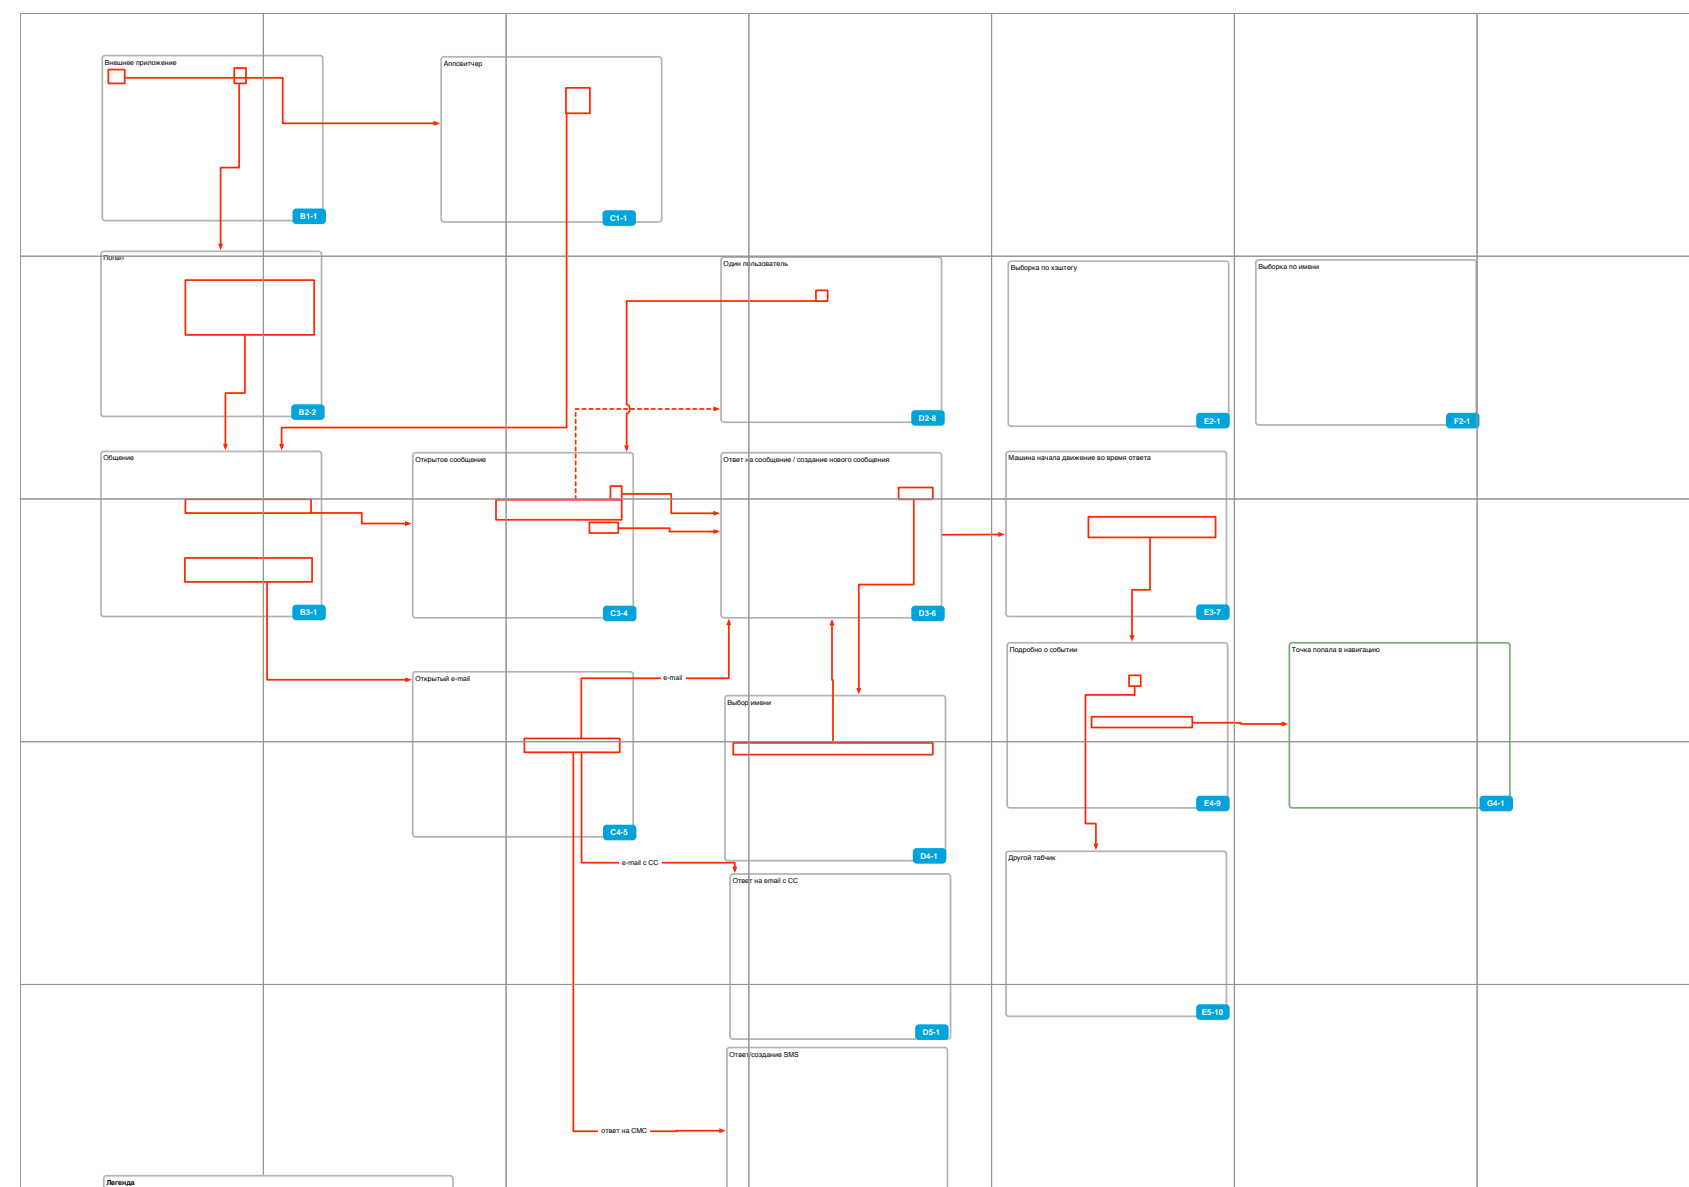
Внешнее приложение

B1-1

Аппсвитчер

C1-1

Попап

B2-2

Один пользователь

D2-8

Выборка по хэштегу

E2-1

Выборка по имени

F2-1

Общение

B3-1

Открытое сообщение

C3-4

Ответ на сообщение / создание нового сообщения

D3-6

Машина начала движение во время ответа

E3-7

Подробно о событии

E4-9

Точка попала в навигацию

G4-1

Открытый e-mail

e-mail

C4-5

Выбор имени

D4-1

e-mail с СС

Ответ на email с СС

D5-1

Другой табчик

E5-10

Ответ/создание SMS

ответ на СМС

Легенда